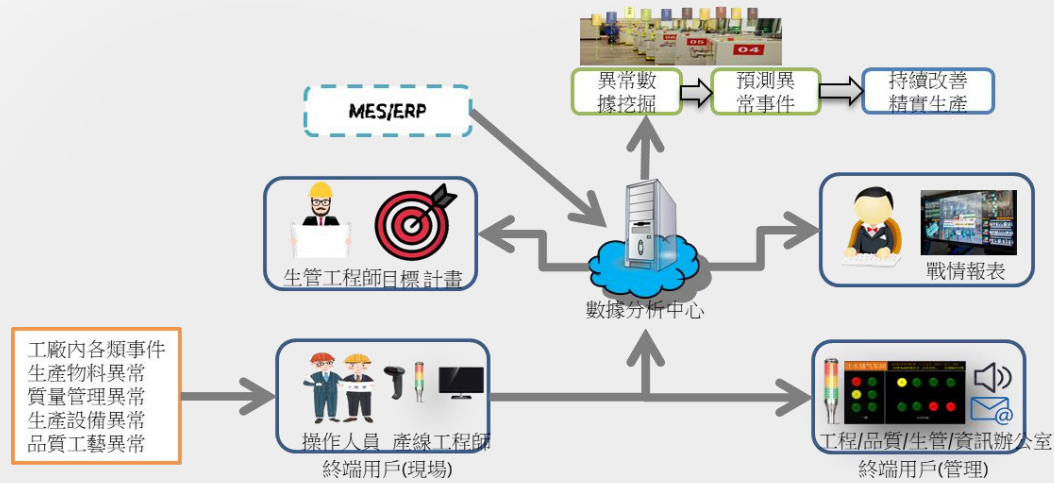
05
04

異常數據挖掘

預測異常事件

持續改善精實生產

MES/ERP

生管工程師目標計畫

數據分析中心

戰情報表

工廠內各類事件
生產物料異常
質量管理異常
生產設備異常
品質工藝異常

操作人員 產線工程師
終端用戶(現場)

工程/品質/生管/資訊辦公室
終端用戶(管理)